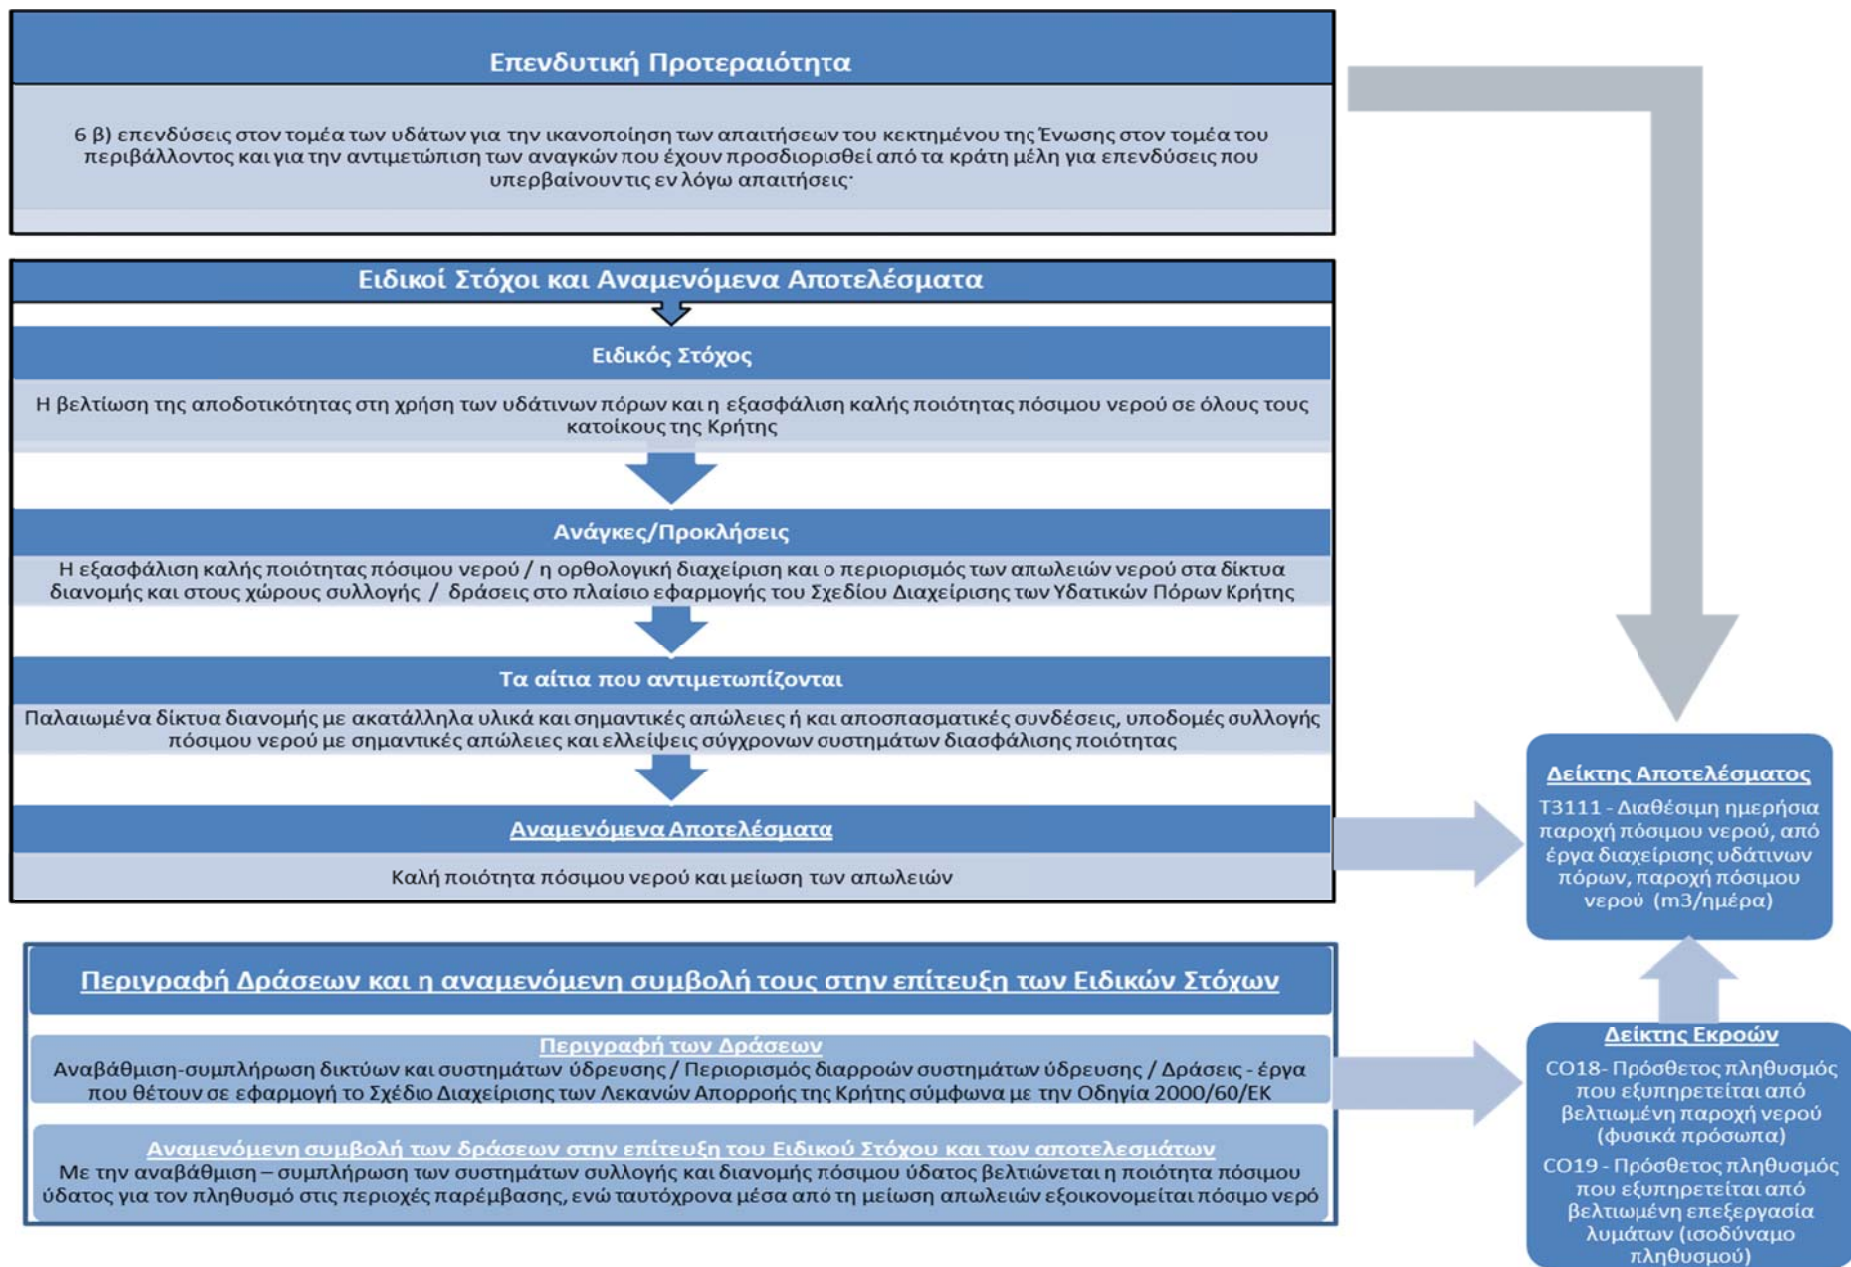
Επενδυτική Προτεραιότητα

6 β) επενδύσεις στον τομέα των υδάτων για την ικανοποίηση των απαιτήσεων του κεκτημένου της Ένωσης στον τομέα του περιβάλλοντος και για την αντιμετώπιση των αναγκών που έχουν προσδιορισθεί από τα κράτη μέλη για επενδύσεις που υπερβαίνουν τις εν λόγω απαιτήσεις·

Ειδικοί Στόχοι και Αναμενόμενα Αποτελέσματα

Ειδικός Στόχος

Η βελτίωση της αποδοτικότητας στη χρήση των υδάτινων πόρων και η εξασφάλιση καλής ποιότητας πόσιμου νερού σε όλους τους κατοίκους της Κρήτης

Ανάγκες/Προκλήσεις

Η εξασφάλιση καλής ποιότητας πόσιμου νερού / η ορθολογική διαχείριση και ο περιορισμός των απωλειών νερού στα δίκτυα διανομής και στους χώρους συλλογής / δράσεις στο πλαίσιο εφαρμογής του Σχεδίου Διαχείρισης των Υδατικών Πόρων Κρήτης

Τα αίτια που αντιμετωπίζονται

Παλαιωμένα δίκτυα διανομής με ακατάλληλα υλικά και σημαντικές απώλειες ή και αποσπασματικές συνδέσεις, υποδομές συλλογής πόσιμου νερού με σημαντικές απώλειες και ελλείψεις σύγχρονων συστημάτων διασφάλισης ποιότητας

Αναμενόμενα Αποτελέσματα

Καλή ποιότητα πόσιμου νερού και μείωση των απωλειών

Δείκτης Αποτελέσματος

T3111 - Διαθέσιμη ημερήσια παροχή πόσιμου νερού, από έργα διαχείρισης υδάτινων πόρων, παροχή πόσιμου νερού (m3/ημέρα)

Περιγραφή Δράσεων και η αναμενόμενη συμβολή τους στην επίτευξη των Ειδικών Στόχων

Περιγραφή των Δράσεων

Αναβάθμιση-συμπλήρωση δικτύων και συστημάτων ύδρευσης / Περιορισμός διαρροών συστημάτων ύδρευσης / Δράσεις - έργα που θέτουν σε εφαρμογή το Σχέδιο Διαχείρισης των Λεκανών Απορροής της Κρήτης σύμφωνα με την Οδηγία 2000/60/ΕΚ

Αναμενόμενη συμβολή των δράσεων στην επίτευξη του Ειδικού Στόχου και των αποτελεσμάτων

Με την αναβάθμιση – συμπλήρωση των συστημάτων συλλογής και διανομής πόσιμου ύδατος βελτιώνεται η ποιότητα πόσιμου ύδατος για τον πληθυσμό στις περιοχές παρέμβασης, ενώ ταυτόχρονα μέσα από τη μείωση απωλειών εξοικονομείται πόσιμο νερό

Δείκτης Εκροών

CO18- Πρόσθετος πληθυσμός που εξυπηρετείται από βελτιωμένη παροχή νερού (φυσικά πρόσωπα)

CO19 - Πρόσθετος πληθυσμός που εξυπηρετείται από βελτιωμένη επεξεργασία λυμάτων (ισοδύναμο πληθυσμού)